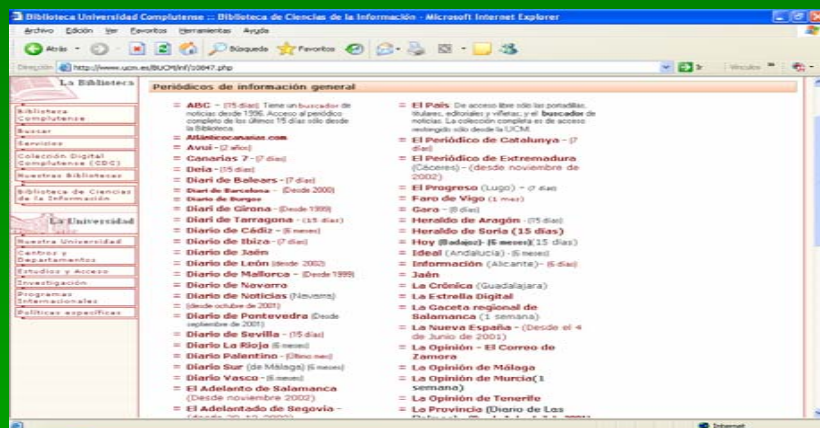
Biblioteca Universidad Complutense :: Biblioteca de Ciencias de la Información - Microsoft Internet Explorer

Archivo Edición Ver Favoritos Herramientas Ayuda

Atrás Búsqueda Favoritos

Dirección http://www.ucm.es/BUCM/inf/10847.php Ir Vínculos

La Biblioteca
Biblioteca Complutense
Buscar
Servicios
Colección Digital Complutense (CDC)
Nuestras Bibliotecas
Biblioteca de Ciencias de la Información

La Universidad
Nuestra Universidad
Centros y Departamentos
Estudios y Acceso
Investigación
Programas Internacionales
Políticas específicas

Periódicos de información general

ABC - (15 días) Tiene un buscador de noticias desde 1996. Acceso al periódico completo de los últimos 15 días sólo desde la Biblioteca.
Atlánticocanarias.com
Avui - (2 años)
Canarias 7 - (7 días)
Deia - (15 días)
Diari de Balears - (7 días)
Diari de Barcelona - (Desde 2000)
Diario de Burgos
Diari de Girona - (Desde 1999)
Diari de Tarragona - (15 días)
Diario de Cádiz - (6 meses)
Diario de Ibiza - (7 días)
Diario de Jaén
Diario de León (desde 2002)
Diario de Mallorca - (Desde 1999)
Diario de Navarra
Diario de Noticias (Navarra) (desde octubre de 2001)
Diario de Pontevedra (Desde septiembre de 2001)
Diario de Sevilla - (15 días)
Diario La Rioja (6 meses)
Diario Palentino - (Último mes)
Diario Sur (de Málaga) (6 meses)
Diario Vasco - (6 meses)
El Adelanto de Salamanca (Desde noviembre 2002)
El Adelantado de Segovia - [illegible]

El País De acceso libre sólo las portadillas, titulares, editoriales y viñetas, y el buscador de noticias. La colección completa es de acceso restringido sólo desde la UCM.
El Periódico de Catalunya - (7 días)
El Periódico de Extremadura (Cáceres) - (desde noviembre de 2002)
El Progreso (Lugo) - (7 días)
Faro de Vigo (1 mes)
Gara - (8 días)
Heraldo de Aragón - (15 días)
Heraldo de Soria (15 días)
Hoy (Badajoz) - (6 meses) (15 días)
Ideal (Andalucía) - (6 meses)
Información (Alicante) - (6 días)
Jaén
La Crónica (Guadalajara)
La Estrella Digital
La Gaceta regional de Salamanca (1 semana)
La Nueva España - (Desde el 4 de Junio de 2001)
La Opinión - El Correo de Zamora
La Opinión de Málaga
La Opinión de Murcia (1 semana)
La Opinión de Tenerife
La Provincia (Diario de Las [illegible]

Internet